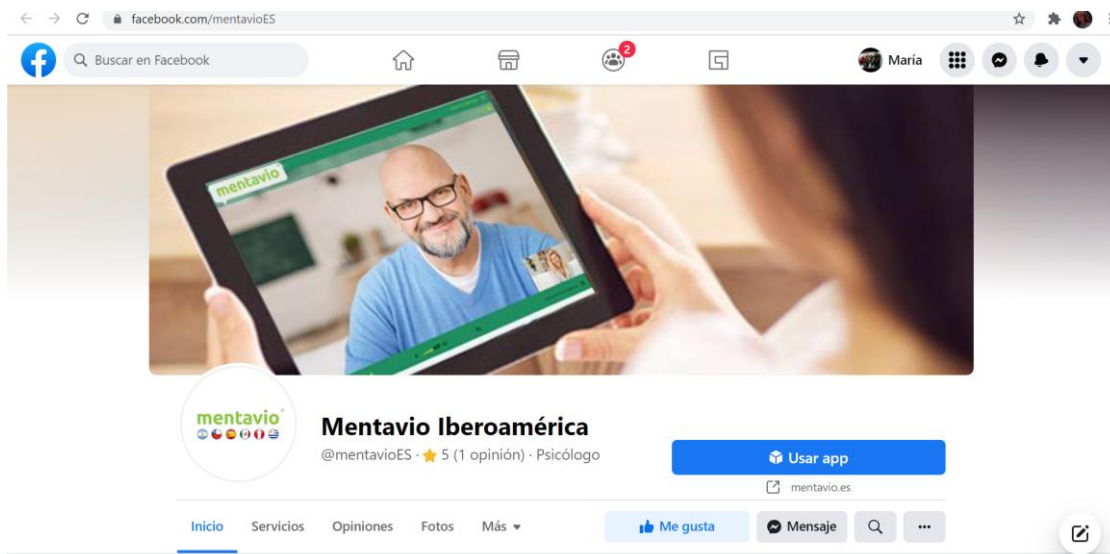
facebook.com/mentavioES

Buscar en Facebook

2

María

mentavio

mentavio

Mentavio Iberoamérica

@mentavioES · 5 (1 opinión) · Psicólogo

Usar app

mentavio.es

Inicio Servicios Opiniones Fotos Más

Me gusta

Mensaje

...